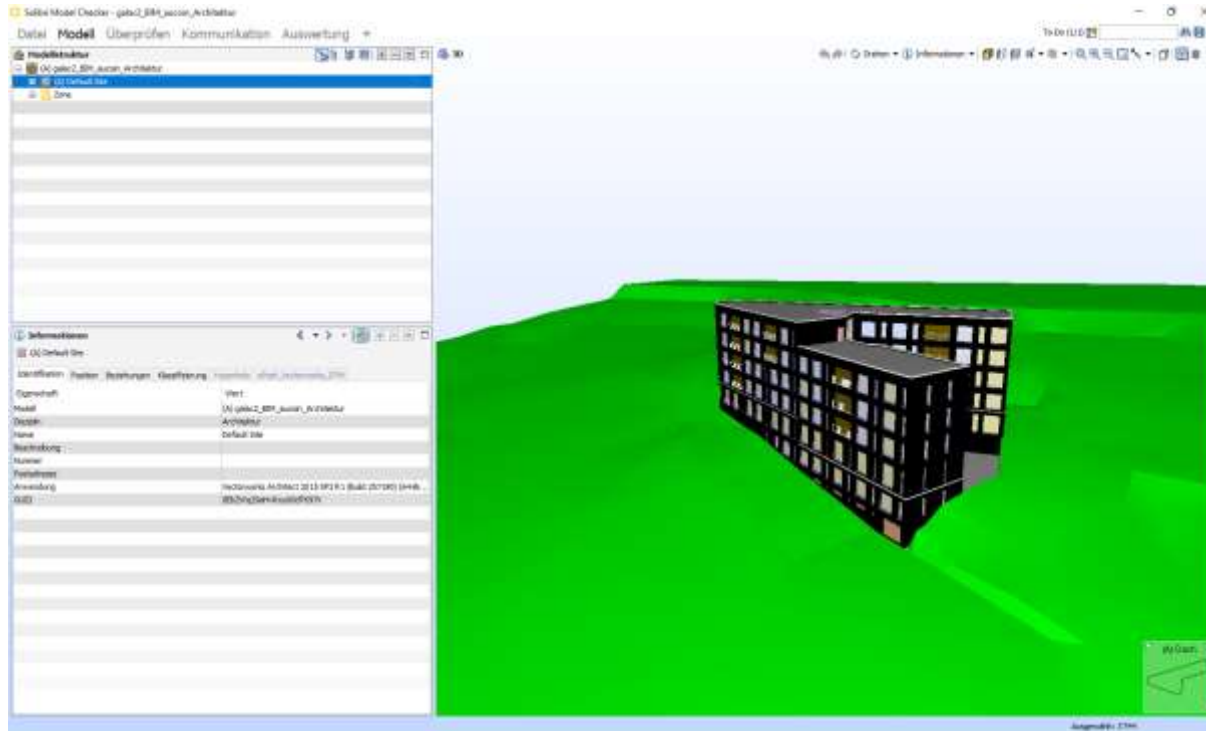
Solibri Model Checker - gabo2_BIM_aucon_Architektur

Datei Model Überprüfen Kommunikation Auswertung

Modellstruktur

(A) gabo2_BIM_aucon_Architektur

(A) Default Site

Zone

To Do (1/2)

Informationen

(A) Default Site

Identifikation Position Beziehungen Klassifizierung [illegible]

| Eigenschaft | Wert |
|---|---|
| Modell | (A) gabo2_BIM_aucon_Architektur |
| Disziplin | Architektur |
| Name | Default Site |
| Beschreibung | |
| Nummer | |
| Postadresse | |
| Anwendung | Vectorworks Architect 2015 SP3 R1 (Build 257190) (64-Bi... |
| GUID | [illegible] |

Ausgewählt: 1744